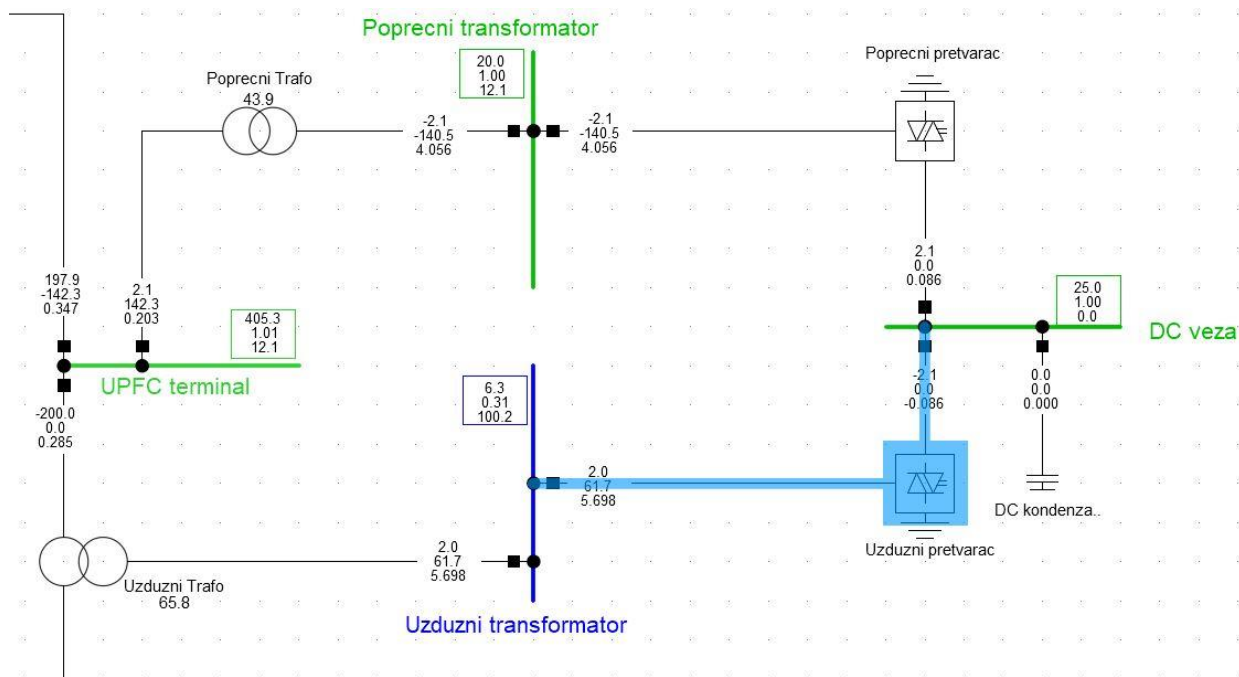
Poprecni transformator

20.0
1.00
12.1

Poprecni pretvarac

Poprecni Trafo
43.9

-2.1
-140.5
4.056

-2.1
-140.5
4.056

2.1
0.0
0.086

25.0
1.00
0.0

DC veza

197.9
-142.3
0.347

2.1
142.3
0.203

405.3
1.01
12.1

UPFC terminal

-200.0
0.0
0.285

6.3
0.31
100.2

-2.1
0.0
-0.086

0.0
0.0
0.000

2.0
61.7
5.698

DC kondenza..

Uzduzni pretvarac

2.0
61.7
5.698

Uzduzni Trafo
65.8

Uzduzni transformator